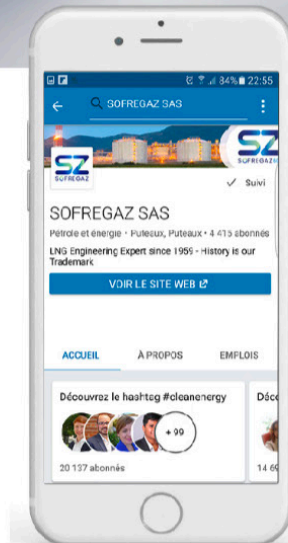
84% 22:55

SOFREGAZ SAS

SZ
SOFREGAZ

SZ
SOFREGAZ

✓ Suivi

SOFREGAZ SAS

Pétrole et énergie · Puteaux, Puteaux · 4 415 abonnés

LNG Engineering Expert since 1959 - History is our Trademark

VOIR LE SITE WEB

ACCUEIL

À PROPOS

EMPLOIS

Découvrez le hashtag #cleanenergy

+99

20 137 abonnés

Déc

14 69